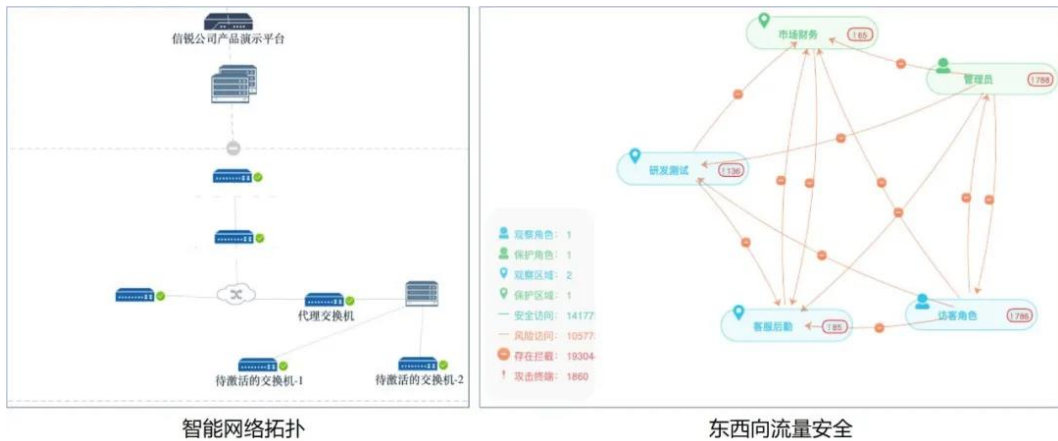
信锐公司产品演示平台

代理交换机

待激活的交换机-1

待激活的交换机-2

智能网络拓扑

市场财务 165

管理员 1788

研发测试 136

客服后勤 185

访客角色 1786

观察角色：1

保护角色：1

观察区域：2

保护区域：1

安全访问：14177

风险访问：10577

存在拦截：19304

攻击终端：1860

东西向流量安全